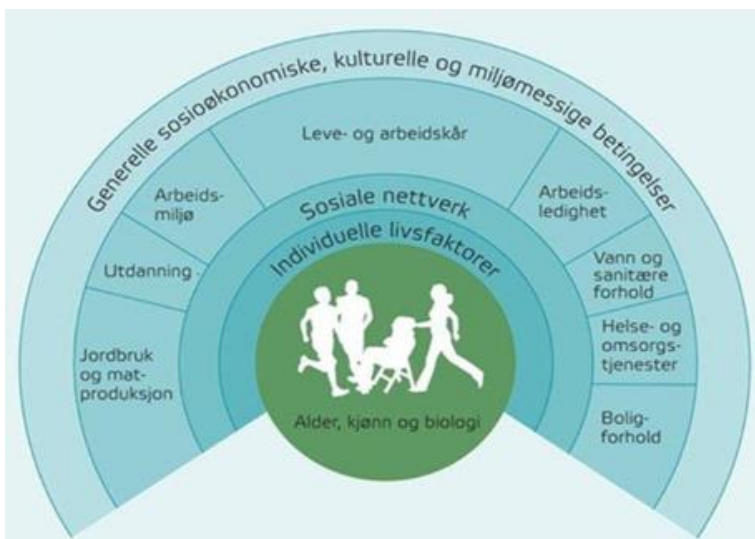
Generelle sosioøkonomiske, kulturelle og miljømessige betingelser

Leve- og arbeidskår

Arbeidsmiljø

Arbeidsledighet

Utdanning

Vann og sanitære forhold

Jordbruk og matproduksjon

Helse- og omsorgstjenester

Boligforhold

Sosiale nettverk

Individuelle livsfaktorer

Alder, kjønn og biologi